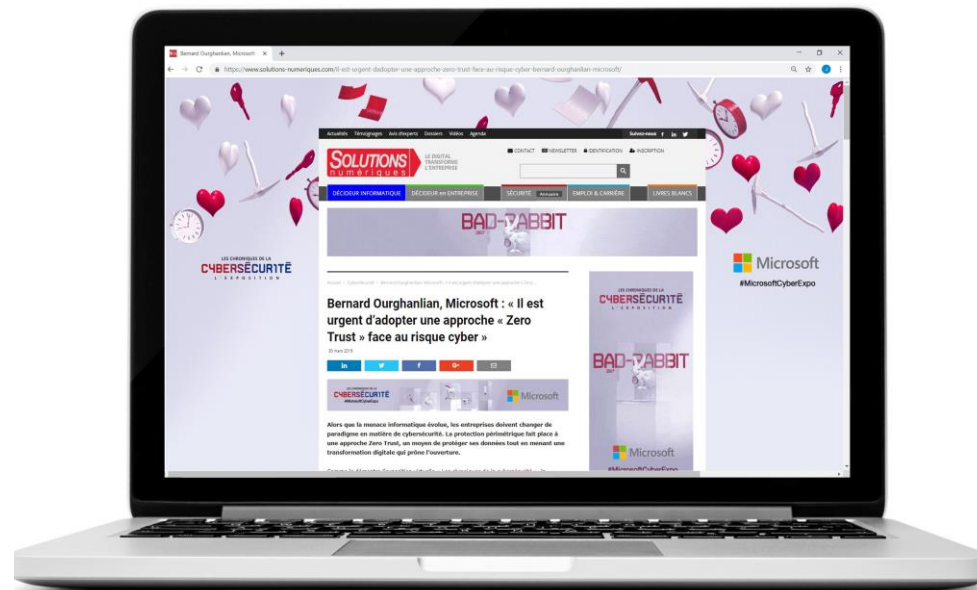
Bernard Ourghanlian, Microsoft ×

https://www.solutions-numeriques.com/il-est-urgent-dadopter-une-approche-zero-trust-face-au-risque-cyber-bernard-ourghanlian-microsoft/

Actualités Témoignages Avis d'experts Dossiers Vidéos Agenda

Suivez-nous

CONTACT NEWSLETTER IDENTIFICATION INSCRIPTION

SOLUTIONS numériques

LE DIGITAL TRANSFORME L'ENTREPRISE

DÉCIDEUR INFORMATIQUE DÉCIDEUR en ENTREPRISE SÉCURITÉ Annuaire EMPLOI & CARRIÈRE LIVRES BLANCS

BAD-RABBIT

LES CHRONIQUES DE LA CYBERSÉCURITÉ L'EXPOSITION

Microsoft

#MicrosoftCyberExpo

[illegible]

Bernard Ourghanlian, Microsoft : « Il est urgent d'adopter une approche « Zero Trust » face au risque cyber »

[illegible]

LES CHRONIQUES DE LA CYBERSÉCURITÉ #MicrosoftCyberExpo

Microsoft

Alors que la menace informatique évolue, les entreprises doivent changer de paradigme en matière de cybersécurité. La protection périmétrique fait place à une approche Zero Trust, un moyen de protéger ses données tout en menant une transformation digitale qui prône l'ouverture.

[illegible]

LES CHRONIQUES DE LA CYBERSÉCURITÉ L'EXPOSITION

BAD-RABBIT

Microsoft

#MicrosoftCyberExpo